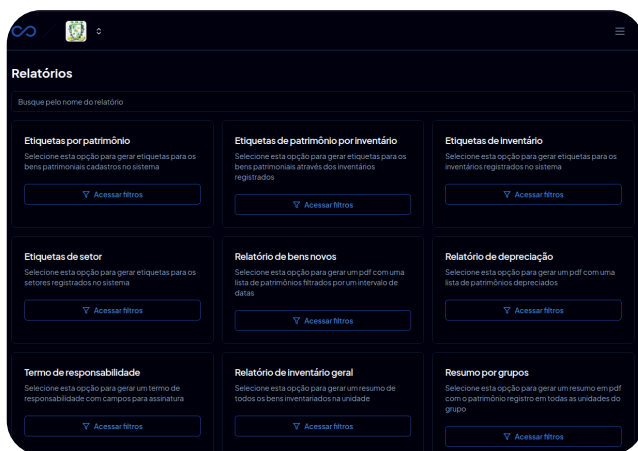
Relatórios

Busque pelo nome do relatório

Etiquetas por patrimônio
Selecione esta opção para gerar etiquetas para os bens patrimoniais cadastros no sistema
Acessar filtros

Etiquetas de patrimônio por inventário
Selecione esta opção para gerar etiquetas para os bens patrimoniais através dos inventários registrados
Acessar filtros

Etiquetas de inventário
Selecione esta opção para gerar etiquetas para os inventários registrados no sistema
Acessar filtros

Etiquetas de setor
Selecione esta opção para gerar etiquetas para os setores registrados no sistema
Acessar filtros

Relatório de bens novos
Selecione esta opção para gerar um pdf com uma lista de patrimônios filtrados por um intervalo de datas
Acessar filtros

Relatório de depreciação
Selecione esta opção para gerar um pdf com uma lista de patrimônios depreciados
Acessar filtros

Termo de responsabilidade
Selecione esta opção para gerar um termo de responsabilidade com campos para assinatura
Acessar filtros

Relatório de inventário geral
Selecione esta opção para gerar um resumo de todos os bens inventariados na unidade
Acessar filtros

Resumo por grupos
Selecione esta opção para gerar um resumo em pdf com o patrimônio registro em todas as unidades do grupo
Acessar filtros